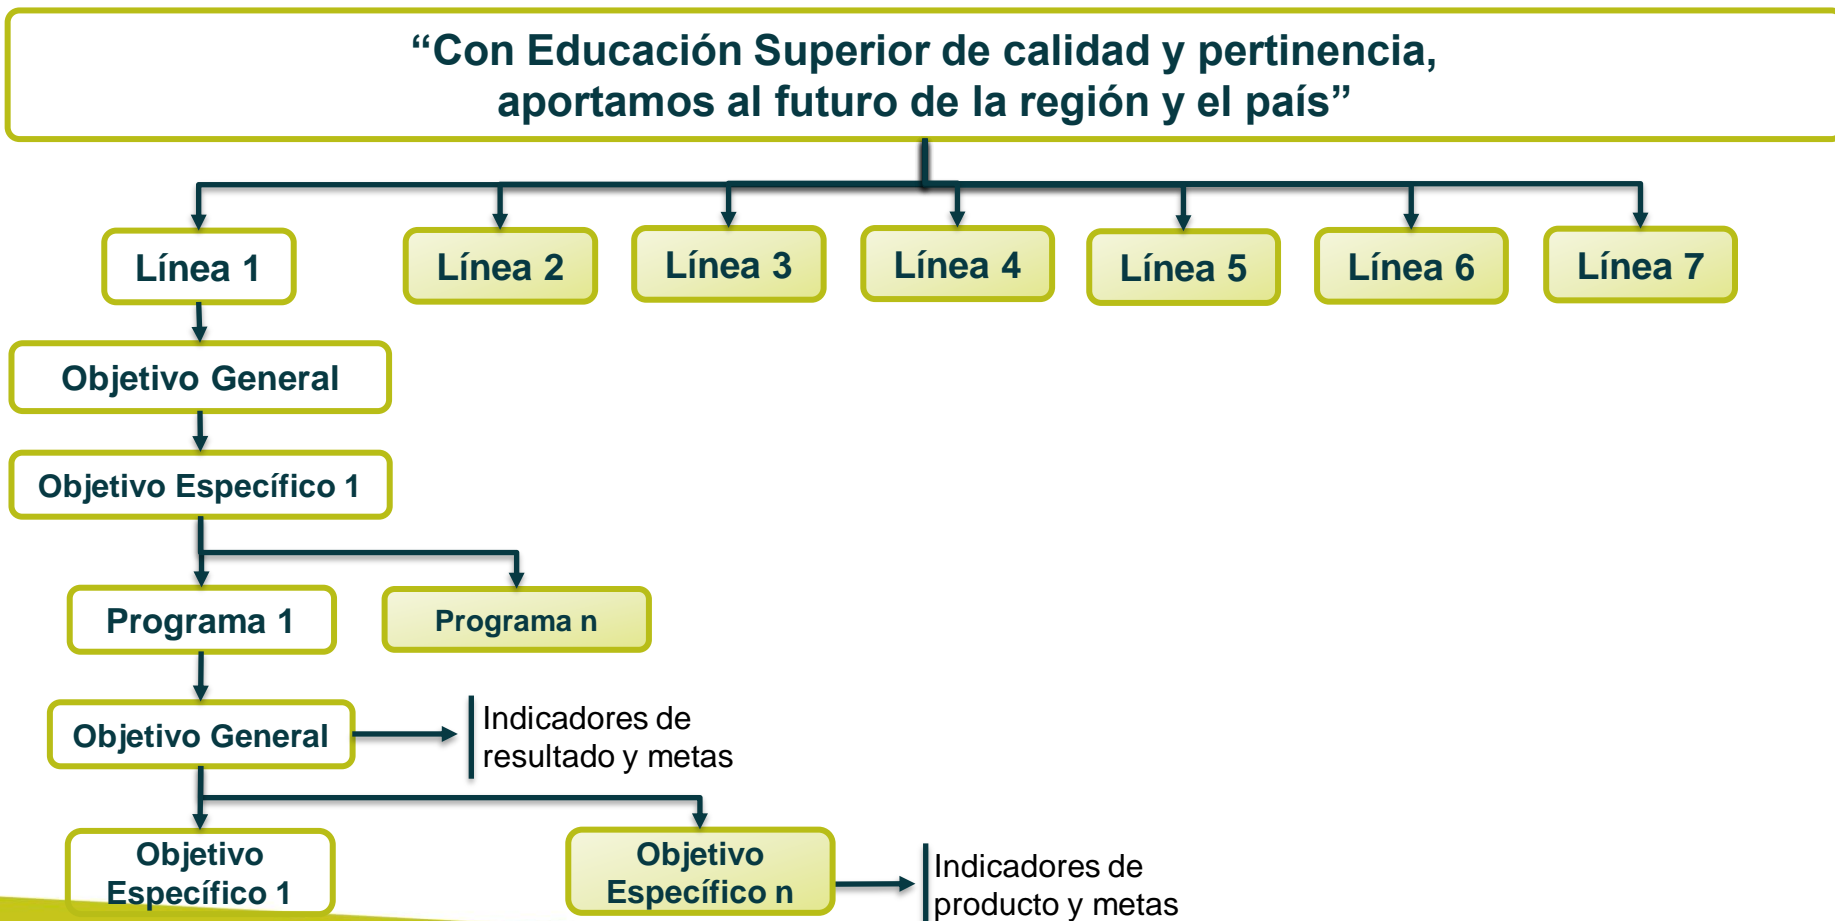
“Con Educación Superior de calidad y pertinencia, aportamos al futuro de la región y el país”

Línea 1

Línea 2

Línea 3

Línea 4

Línea 5

Línea 6

Línea 7

Objetivo General

Objetivo Específico 1

Programa 1

Programa n

Objetivo General

Indicadores de resultado y metas

Objetivo Específico 1

Objetivo Específico n

Indicadores de producto y metas